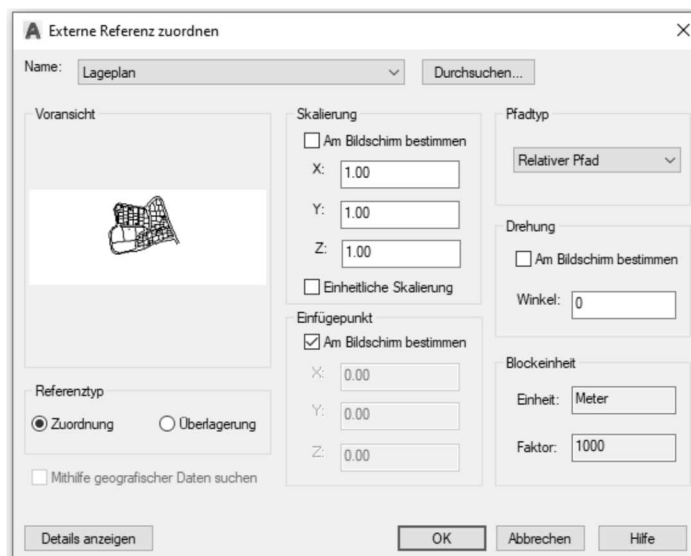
Externe Referenz zuordnen

Name: Lageplan

Durchsuchen...

Voransicht

Skalierung

Am Bildschirm bestimmen

X: 1.00

Y: 1.00

Z: 1.00

Einheitliche Skalierung

Pfadtyp

Relativer Pfad

Drehung

Am Bildschirm bestimmen

Winkel: 0

Einfügepunkt

Am Bildschirm bestimmen

X: 0.00

Y: 0.00

Z: 0.00

Blockeinheit

Einheit: Meter

Faktor: 1000

Referenztyp

Zuordnung

Überlagerung

Mithilfe geografischer Daten suchen

Details anzeigen

OK

Abbrechen

Hilfe